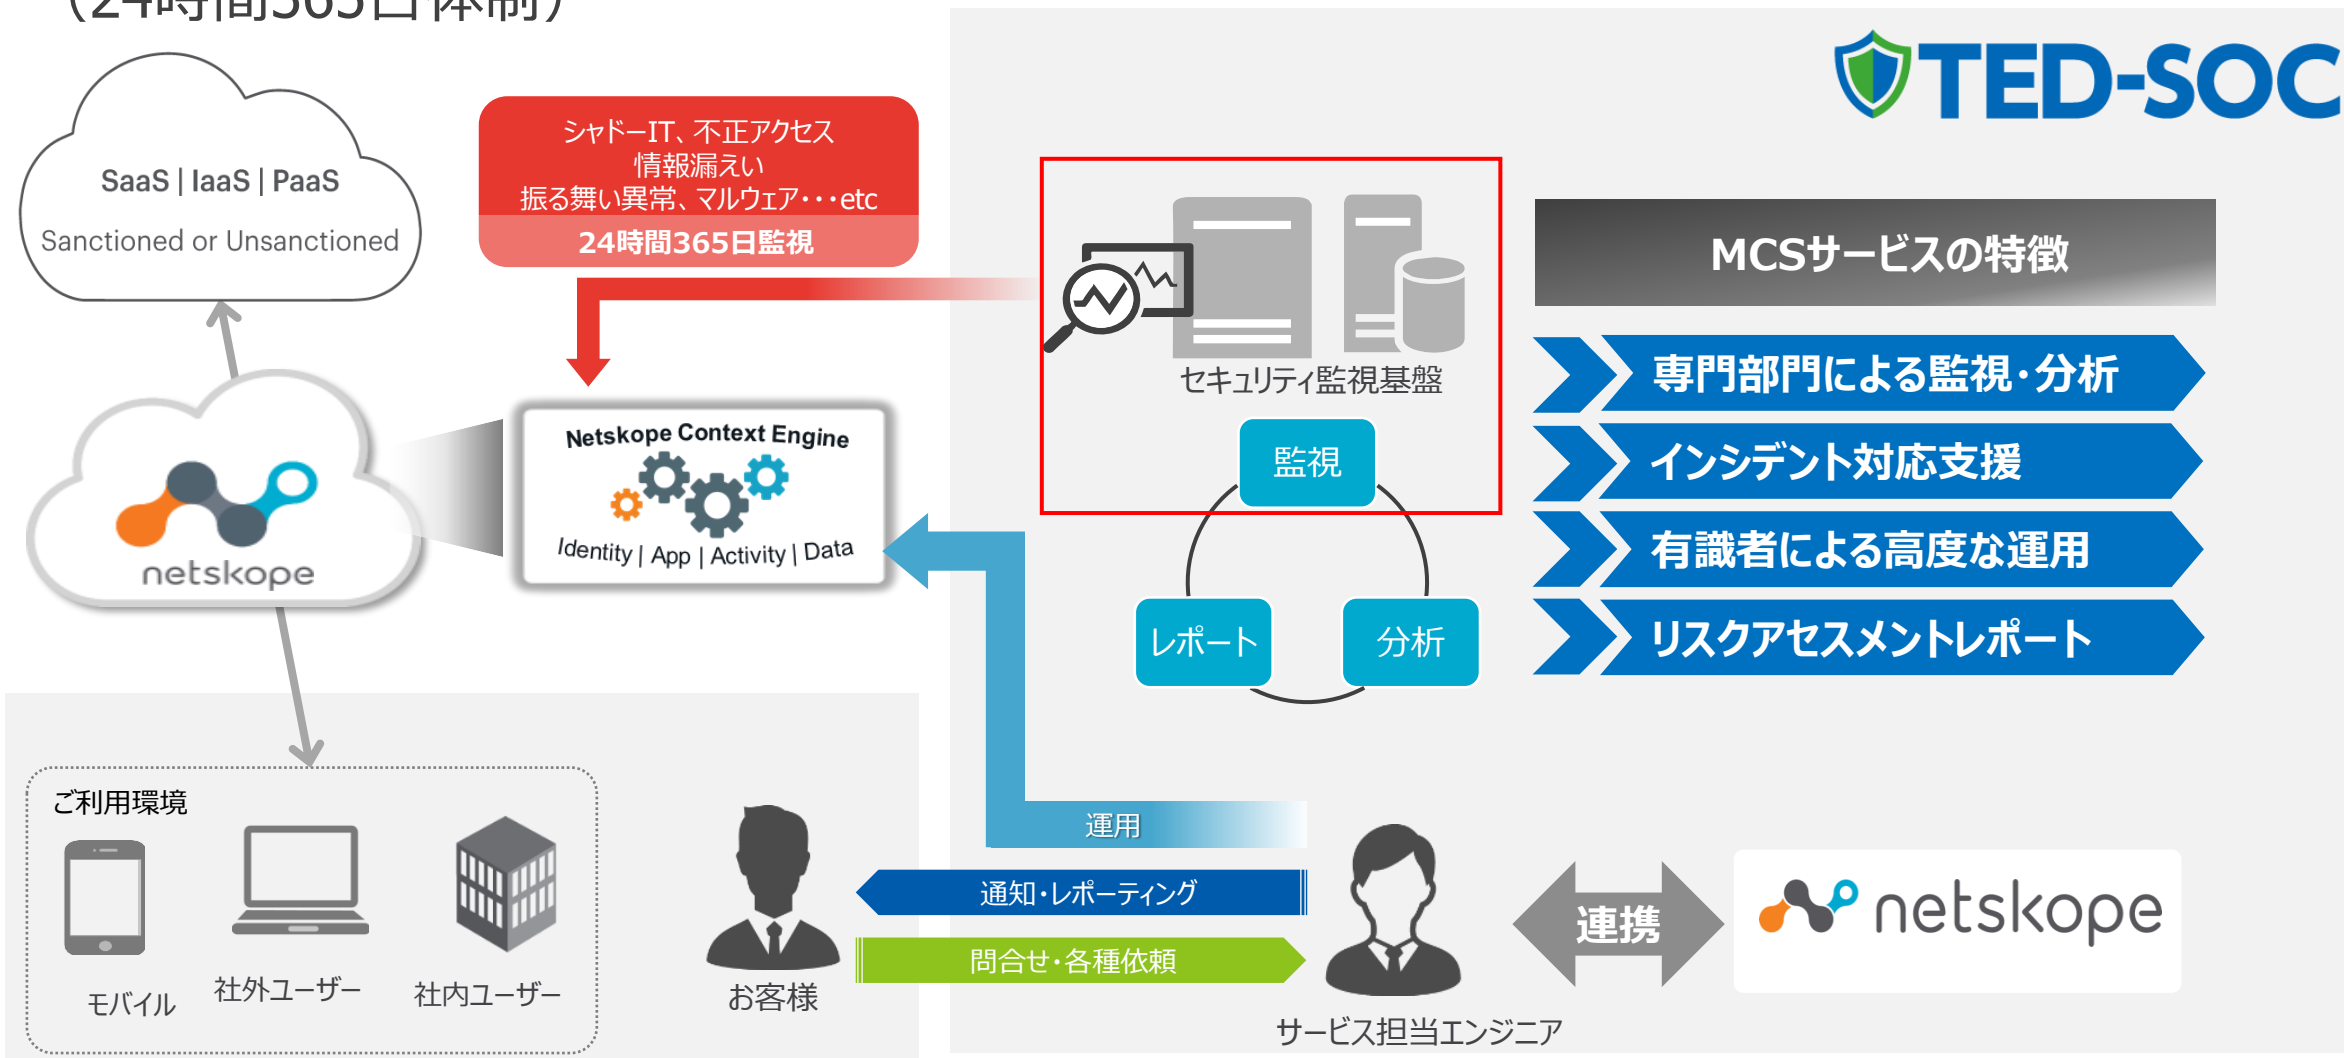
(24時間365日体制)

TED-SOC

SaaS | IaaS | PaaS
Sanctioned or Unsanctioned

シャドーIT、不正アクセス
情報漏えい
振る舞い異常、マルウェア・・・etc
24時間365日監視

netskope

Netskope Context Engine
Identity | App | Activity | Data

セキュリティ監視基盤

監視
レポート
分析

MCSサービスの特徴
専門部門による監視・分析
インシデント対応支援
有識者による高度な運用
リスクアセスメントレポート

ご利用環境
モバイル
社外ユーザー
社内ユーザー

お客様

運用
通知・レポーティング
問合せ・各種依頼

サービス担当エンジニア

連携

netskope